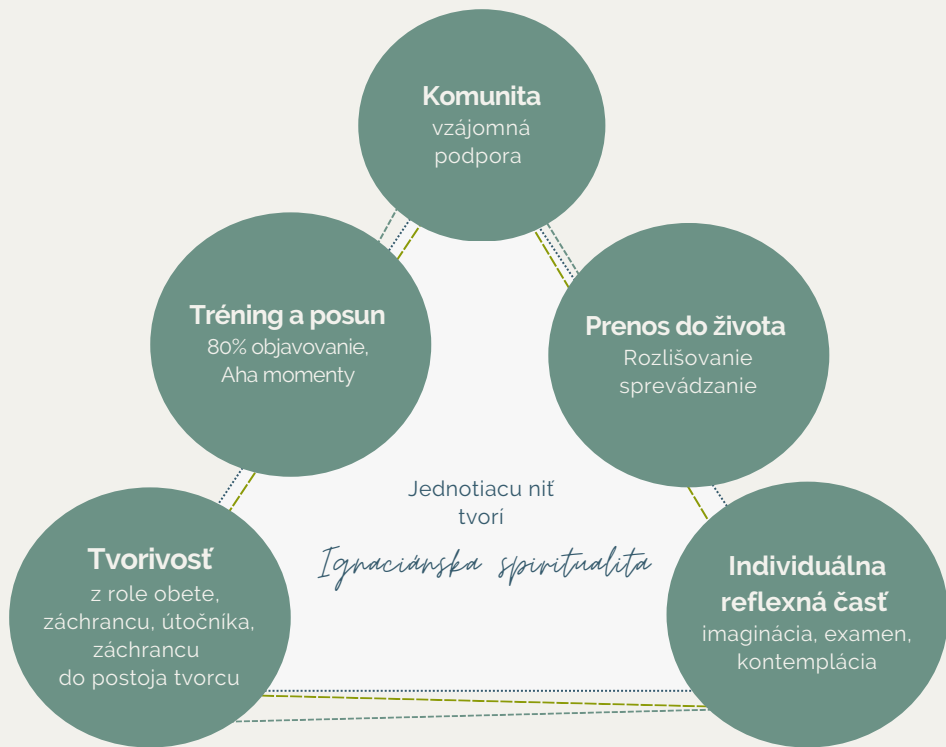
Komunita
vzájomná podpora

Tréning a posun
80% objavovanie, Aha momenty

Prenos do života
Rozlišovanie sprevádzanie

Jednotiacu niť tvorí
Ignaciánska spiritualita

Tvorivosť
z role obete, záchrancu, útočníka, záchrancu do postoja tvorcu

Individuálna reflexná časť
imaginácia, examen, kontemplácia